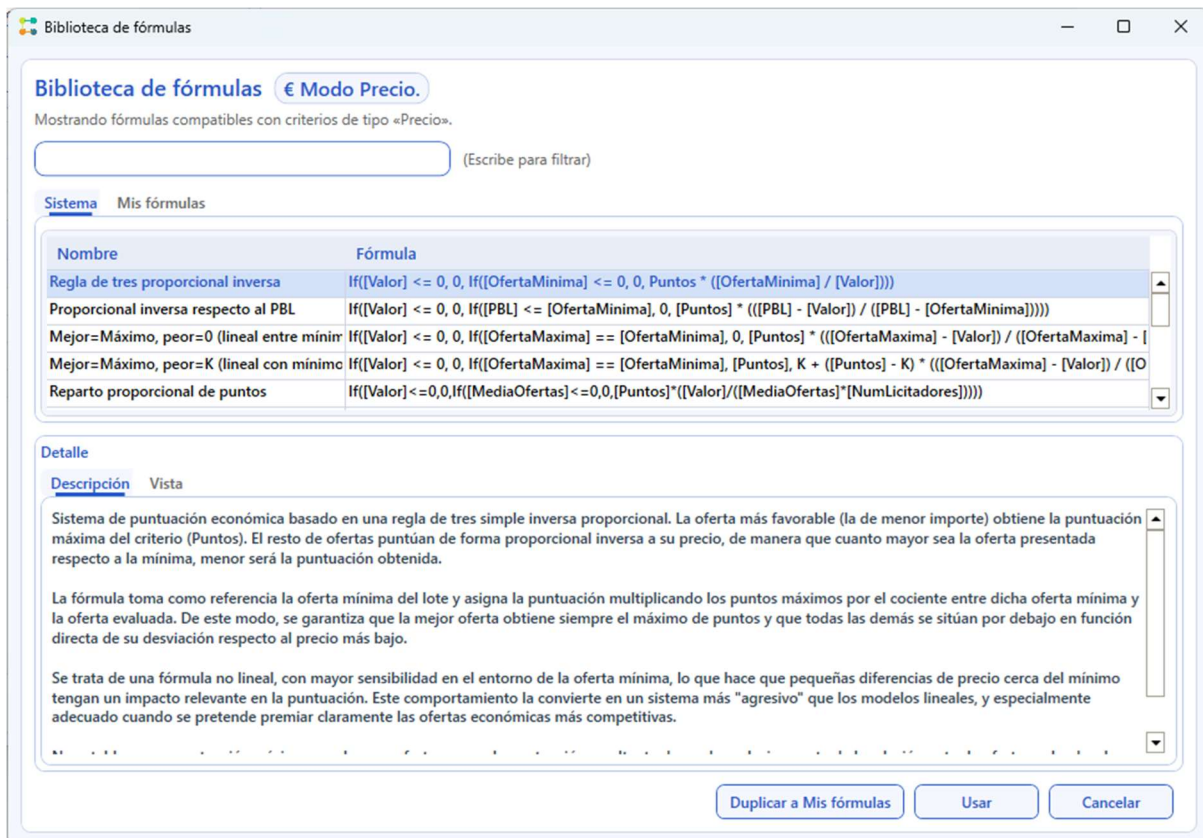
Biblioteca de fórmulas

Biblioteca de fórmulas € Modo Precio.

Mostrando fórmulas compatibles con criterios de tipo «Precio».

(Escribe para filtrar)

Sistema Mis fórmulas

| Nombre | Fórmula |
|---|---|
| Regla de tres proporcional inversa | If([Valor] <= 0, 0, If([OfertaMinima] <= 0, 0, Puntos * ([OfertaMinima] / [Valor]))) |
| Proporcional inversa respecto al PBL | If([Valor] <= 0, 0, If([PBL] <= [OfertaMinima], 0, [Puntos] * (([PBL] - [Valor]) / ([PBL] - [OfertaMinima])))) |
| Mejor=Máximo, peor=0 (lineal entre mínim | If([Valor] <= 0, 0, If([OfertaMaxima] == [OfertaMinima], 0, [Puntos] * (([OfertaMaxima] - [Valor]) / ([OfertaMaxima] - [ |
| Mejor=Máximo, peor=K (lineal con mínimo | If([Valor] <= 0, 0, If([OfertaMaxima] == [OfertaMinima], [Puntos], K + ([Puntos] - K) * (([OfertaMaxima] - [Valor]) / ([O |
| Reparto proporcional de puntos | If([Valor]<=0,0,If([MediaOfertas]<=0,0,[Puntos]*([Valor]/([MediaOfertas]*[NumLicitadores])))) |

Detalle

Descripción Vista

Sistema de puntuación económica basado en una regla de tres simple inversa proporcional. La oferta más favorable (la de menor importe) obtiene la puntuación máxima del criterio (Puntos). El resto de ofertas puntúan de forma proporcional inversa a su precio, de manera que cuanto mayor sea la oferta presentada respecto a la mínima, menor será la puntuación obtenida.

La fórmula toma como referencia la oferta mínima del lote y asigna la puntuación multiplicando los puntos máximos por el cociente entre dicha oferta mínima y la oferta evaluada. De este modo, se garantiza que la mejor oferta obtiene siempre el máximo de puntos y que todas las demás se sitúan por debajo en función directa de su desviación respecto al precio más bajo.

Se trata de una fórmula no lineal, con mayor sensibilidad en el entorno de la oferta mínima, lo que hace que pequeñas diferencias de precio cerca del mínimo tengan un impacto relevante en la puntuación. Este comportamiento la convierte en un sistema más "agresivo" que los modelos lineales, y especialmente adecuado cuando se pretende premiar claramente las ofertas económicas más competitivas.

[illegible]

Duplicar a Mis fórmulas Usar Cancelar